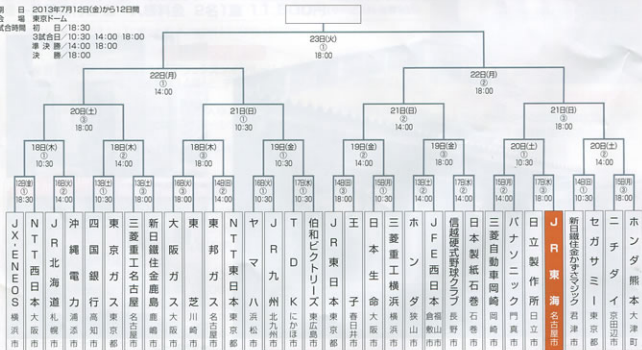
期日 2013年7月12日(金)から12日間
会場 東京ドーム
試合時間 初日/18:30
3試合日/10:30 14:00 18:00
準決勝/14:00 18:00
決勝/18:00

23日(火)
①
18:00

22日(月)
①
14:00

22日(月)
②
18:00

20日(土)
③
18:00

21日(日)
①
10:30

21日(日)
②
14:00

21日(日)
③
18:00

18日(木)
①
10:30

18日(木)
②
14:00

18日(木)
③
18:00

19日(金)
①
10:30

19日(金)
②
14:00

19日(金)
③
18:00

20日(土)
①
10:30

20日(土)
②
14:00

12日(金) 16日(火) 13日(土) 13日(土) 16日(火) 14日(日) 16日(火) 17日(水) 14日(日) 15日(月) 17日(水) 15日(月) 17日(水) 14日(日) 15日(月)

JX-ENEOS 横浜市
NTT西日本 大阪市
JR北海道 札幌市
沖縄電力 浦添市
四国銀行 高知市
東京ガス 東京都
三菱重工名古屋 名古屋市
新日鐵住金鹿島 鹿嶋市
大阪ガス 大阪市
東芝 川崎市
東邦ガス 名古屋市
NTT東日本 東京都
ヤマハ 浜松市
JR九州 北九州市
TDK にかほ市
伯和ビクトリーズ 東広島市
JR東日本 東京都
王子 春日井市
日本生命 大阪市
三菱重工横浜 横浜市
ホンダ 狭山市
JFE西日本 福山市
信越硬式野球クラブ 長野市
日本製紙石巻 石巻市
三菱自動車岡崎 岡崎市
パナソニック 門真市
日立製作所 日立市
JR東海 名古屋市
新日鐵住金かずさマジック 君津市
セガサミー 東京都
ニチダイ 京田辺市
ホンダ熊本 大津町